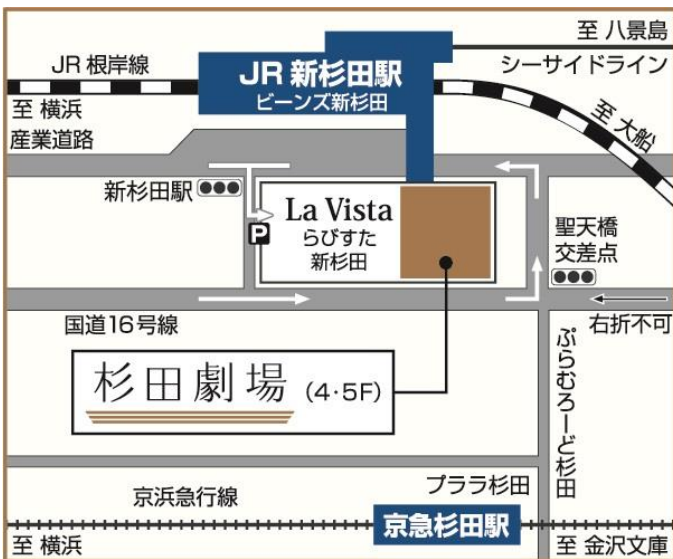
至 八景島

JR 根岸線

JR 新杉田駅
ビーンズ新杉田

シーサイドライン

至 横浜

産業道路

至 大船

新杉田駅

P

La Vista
らびすた
新杉田

聖天橋
交差点

国道16号線

右折不可

杉田劇場 (4·5F)

ぷらむろーど杉田

京浜急行線

プララ杉田

京急杉田駅

至 横浜

至 金沢文庫